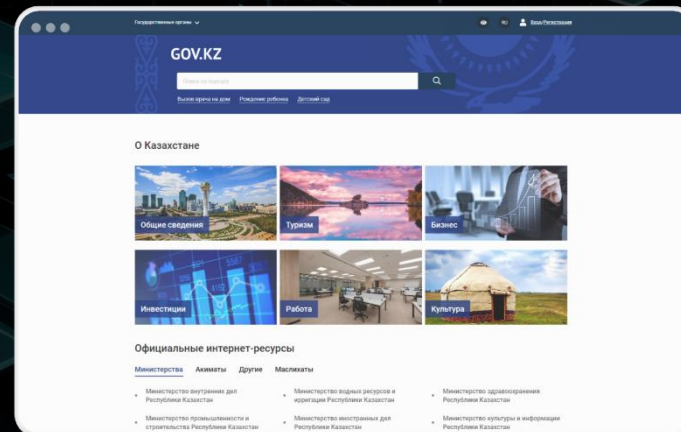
Государственные органы

RU

Вход/Регистрация

GOV.KZ

Поиск по порталу

Вызов врача на дом Рождение ребенка Детский сад

О Казахстане

Общие сведения

Туризм

Бизнес

Инвестиции

Работа

Культура

Официальные интернет-ресурсы

Министерства Акиматы Другие Маслихаты

Министерство внутренних дел Республики Казахстан

Министерство водных ресурсов и ирригации Республики Казахстан

Министерство здравоохранения Республики Казахстан

Министерство промышленности и строительства Республики Казахстан

Министерство иностранных дел Республики Казахстан

Министерство культуры и информации Республики Казахстан